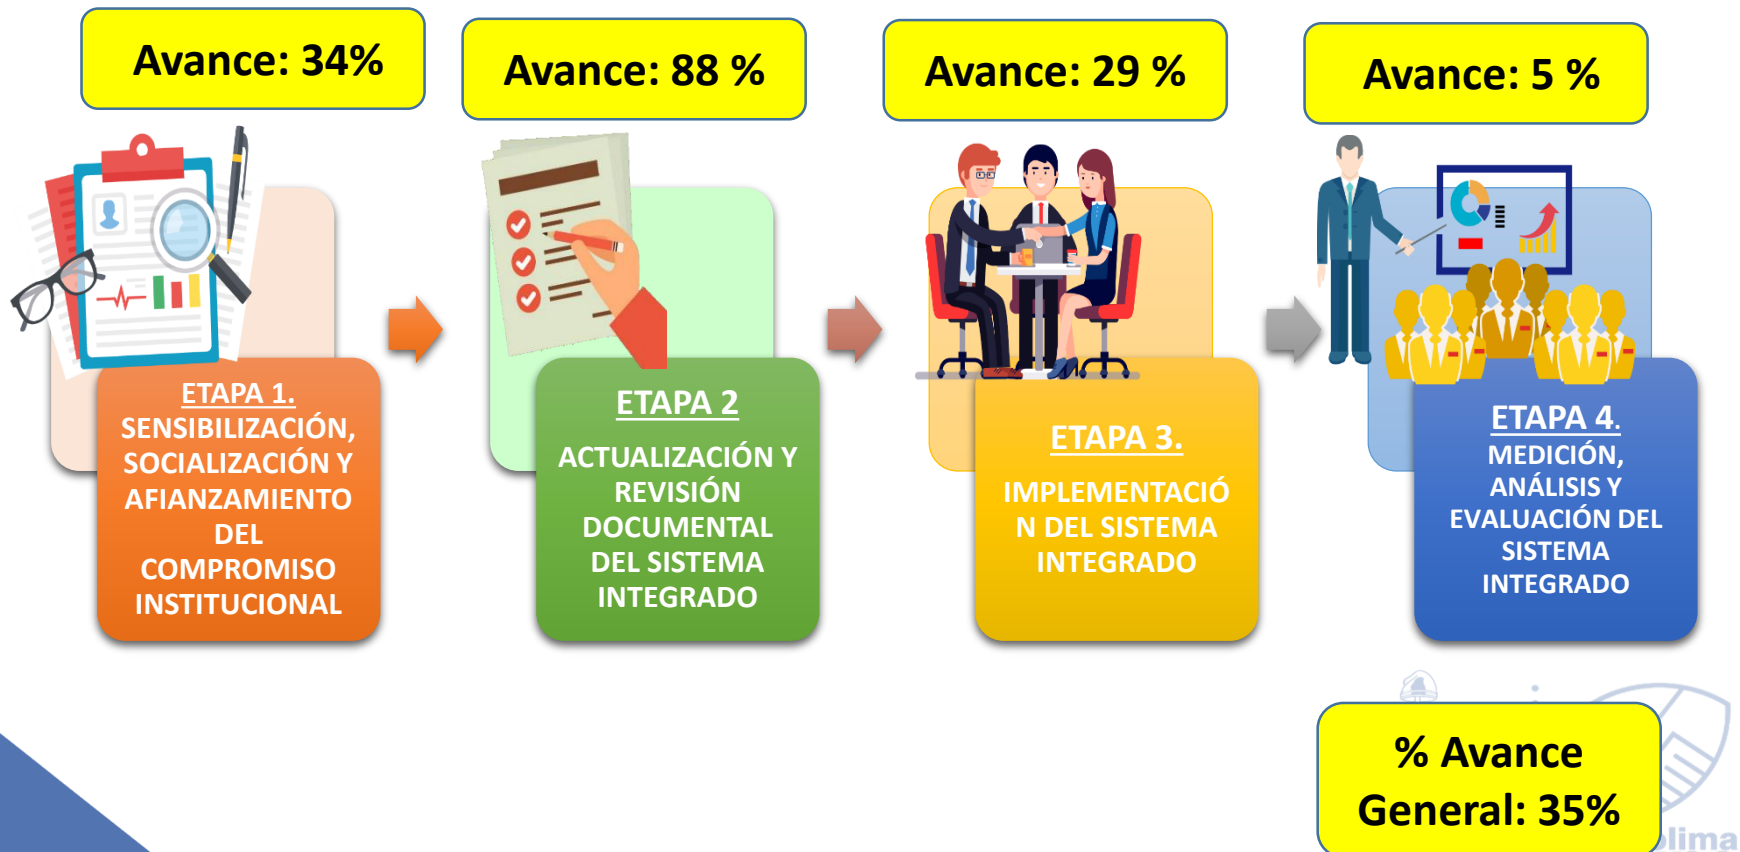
Avance: 34%

ETAPA 1.
SENSIBILIZACIÓN, SOCIALIZACIÓN Y AFIANZAMIENTO DEL COMPROMISO INSTITUCIONAL

Avance: 88 %

ETAPA 2
ACTUALIZACIÓN Y REVISIÓN DOCUMENTAL DEL SISTEMA INTEGRADO

Avance: 29 %

ETAPA 3.
IMPLEMENTACIÓN DEL SISTEMA INTEGRADO

Avance: 5 %

ETAPA 4.
MEDICIÓN, ANÁLISIS Y EVALUACIÓN DEL SISTEMA INTEGRADO

% Avance General: 35%

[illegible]lima